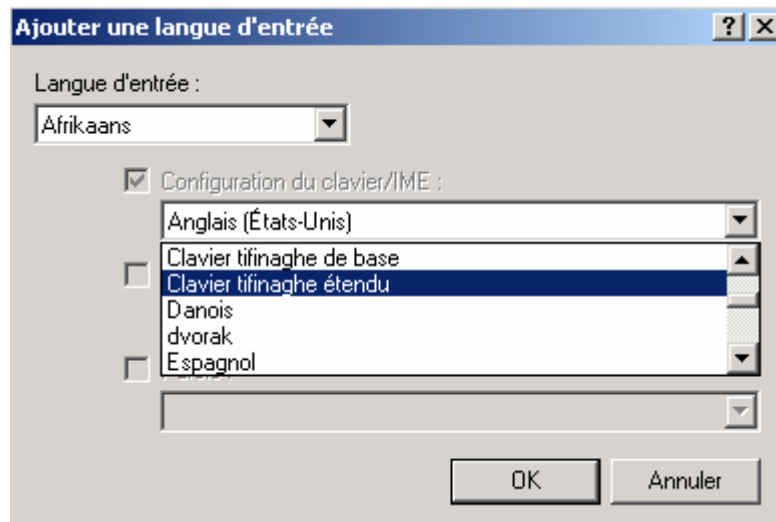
Ajouter une langue d'entrée

?

X

Langue d'entrée :

Afrikaans

Configuration du clavier/IME :

Anglais (États-Unis)

Clavier tifinaghe de base

Clavier tifinaghe étendu

Danois

dvorak

Espagnol

Parole :

OK

Annuler